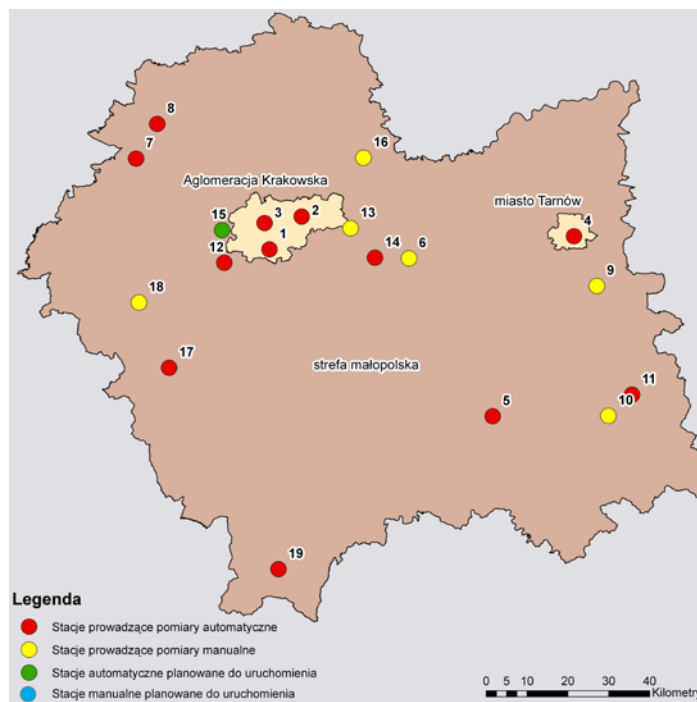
8
7
16
Aglomeracja Krakowska
miasto Tarnów
15
3
2
13
4
1
14
6
12
9
18
17
strefa małopolska
11
5
10
19

Legenda
Stacje prowadzące pomiary automatyczne
Stacje prowadzące pomiary manualne
Stacje automatyczne planowane do uruchomienia
Stacje manualne planowane do uruchomienia

0 5 10 20 30 40
Kilometry